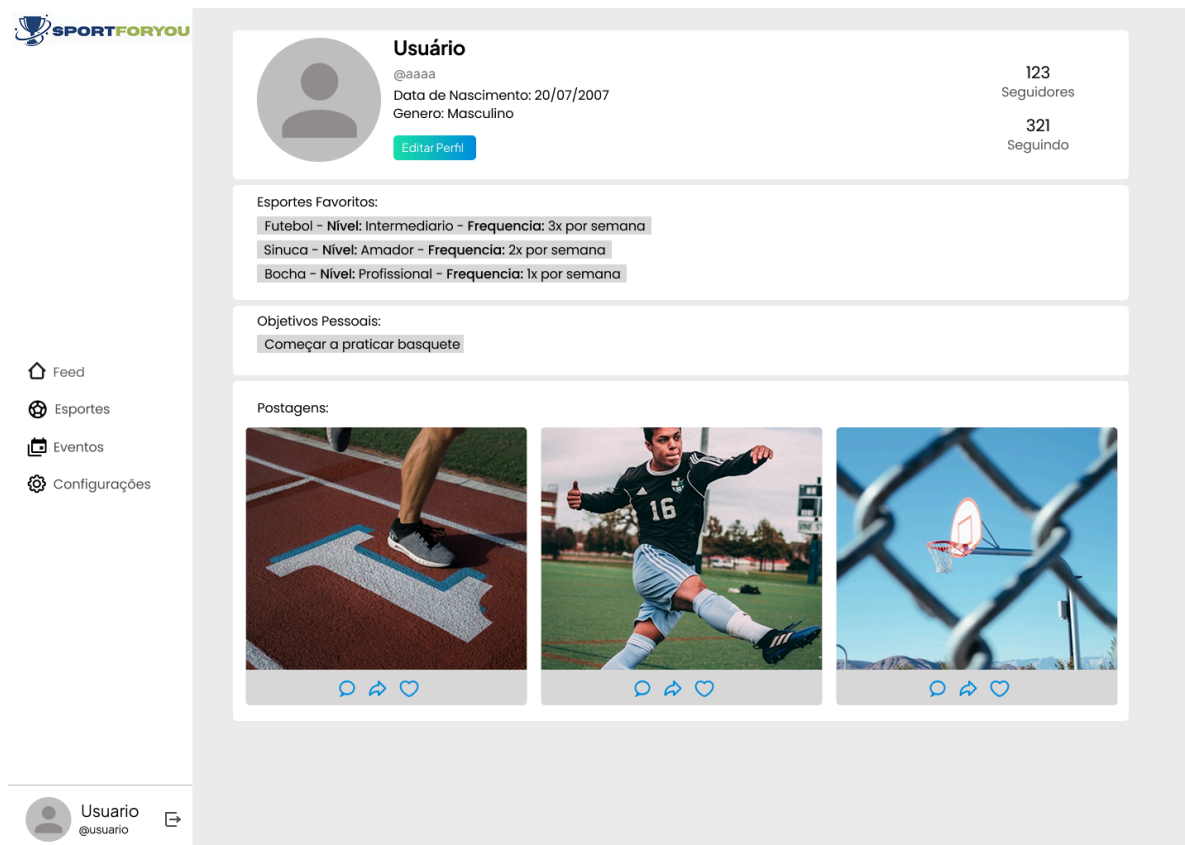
SPORTFORYOU

Usuário
@aaaa
Data de Nascimento: 20/07/2007
Genero: Masculino
Editar Perfil

123
Seguidores

321
Seguindo

Esportes Favoritos:
Futebol - **Nível:** Intermediario - **Frequencia:** 3x por semana
Sinuca - **Nível:** Amador - **Frequencia:** 2x por semana
Bocha - **Nível:** Profissional - **Frequencia:** 1x por semana

Objetivos Pessoais:
Começar a praticar basquete

Feed
Esportes
Eventos
Configurações

Postagens:

16

Usuario
@usuario